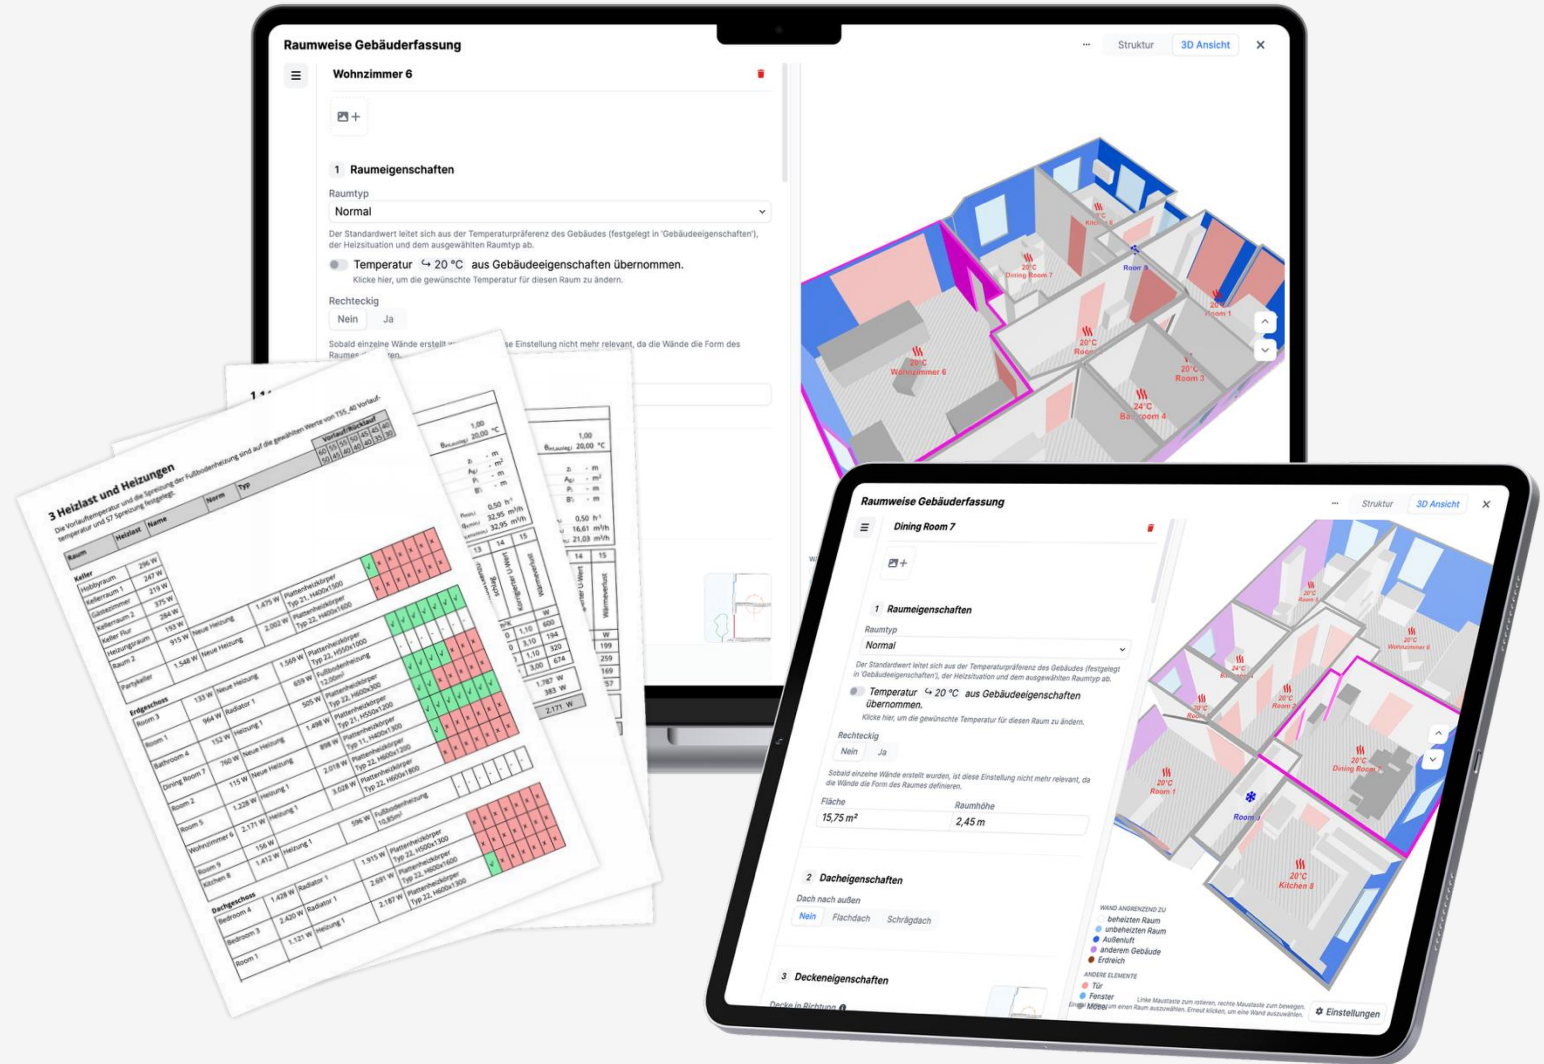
Raumweise Gebäuderfassung

··· Struktur 3D Ansicht ✕

Wohnzimmer 6

1 Raumeigenschaften

Raumtyp

Normal

Der Standardwert leitet sich aus der Temperaturpräferenz des Gebäudes (festgelegt in 'Gebäudeeigenschaften'), der Heizsituation und dem ausgewählten Raumtyp ab.

Temperatur ↪ 20 °C aus Gebäudeeigenschaften übernommen.

Klicke hier, um die gewünschte Temperatur für diesen Raum zu ändern.

Rechteckig

Nein Ja

Sobald einzelne Wände erstellt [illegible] se Einstellung nicht mehr relevant, da die Wände die Form des Raumes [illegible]

20°C Kitchen 8
20°C Dining Room 7
Room 9
20°C Room 1
20°C Room
20°C Wohnzimmer 6
20°C Room 3
24°C Bathroom 4

3 Heizlast und Heizungen

Die Vorlauftemperatur und die Spreizung der Fußbodenheizung sind auf die gewählten Werte von T55,40 Vorlauftemperatur und 57 Spreizung festgelegt.

| Raum | Heizlast | Name | Norm | Typ |
|---|---|---|---|---|
| Keller | | | | |
| Hobbyraum | 296 W | | | |
| Kellerraum 1 | 247 W | | | |
| Gästezimmer | 219 W | | | |
| Kellerraum 2 | 375 W | | | |
| Keller Flur | 284 W | | | |
| Heizungsraum | 193 W | | | |
| Raum 2 | 915 W | Neue Heizung | 1.475 W | Plattenheizkörper Typ 21, H400x1500 |
| Partykeller | 1.548 W | Neue Heizung | 2.002 W | Plattenheizkörper Typ 22, H400x1600 |
| Erdgeschoss | | | | |
| Room 3 | 133 W | Neue Heizung | 1.569 W | Plattenheizkörper Typ 22, H550x1000 |
| Room 1 | 964 W | Radiator 1 | 659 W | Fußbodenheizung 12,00m² |
| Bathroom 4 | 152 W | Heizung 1 | 505 W | Plattenheizkörper Typ 22, H600x300 |
| Dining Room 7 | 760 W | Neue Heizung | 1.498 W | Plattenheizkörper Typ 21, H550x1200 |
| Room 2 | 115 W | Neue Heizung | 898 W | Plattenheizkörper Typ 11, H400x1300 |
| Room 5 | 1.228 W | Heizung 1 | 2.018 W | Plattenheizkörper Typ 22, H600x1200 |
| Wohnzimmer 6 | 2.171 W | Heizung 1 | 3.028 W | Plattenheizkörper Typ 22, H600x1800 |
| Room 9 | 156 W | | 596 W | Fußbodenheizung 10,85m² |
| Kitchen 8 | 1.412 W | Heizung 1 | 1.915 W | Plattenheizkörper Typ 22, H500x1300 |
| Dachgeschoss | | | | |
| Bedroom 4 | 1.428 W | Radiator 1 | 2.691 W | Plattenheizkörper Typ 22, H600x1600 |
| Bedroom 3 | 2.420 W | Radiator 1 | 2.187 W | Plattenheizkörper Typ 22, H600x1300 |
| Room 1 | 1.121 W | Heizung 1 | | |

Vorlauf/Rücklauf
60 55 50 45 40 35
50 45 40 40 35 30

1,00
$\theta_{int}$ 20,00 °C
0,50 h⁻¹
32,95 m³/h
32,95 m³/h
16,61 m³/h
21,03 m³/h
13 14 15
1,10 600
3,10 194
1,10 320
3,00 674
199
259
169
383 W
57
2.171 W

Raumweise Gebäuderfassung

··· Struktur 3D Ansicht ✕

Dining Room 7

1 Raumeigenschaften

Raumtyp

Normal

Der Standardwert leitet sich aus der Temperaturpräferenz des Gebäudes (festgelegt in 'Gebäudeeigenschaften'), der Heizsituation und dem ausgewählten Raumtyp ab.

Temperatur ↪ 20 °C aus Gebäudeeigenschaften übernommen.

Klicke hier, um die gewünschte Temperatur für diesen Raum zu ändern.

Rechteckig

Nein Ja

Sobald einzelne Wände erstellt wurden, ist diese Einstellung nicht mehr relevant, da die Wände die Form des Raumes definieren.

Fläche
15,75 m²

Raumhöhe
2,45 m

2 Dacheigenschaften

Dach nach außen

Nein Flachdach Schrägdach

3 Deckeneigenschaften

Decke in Richtung

20°C Room
20°C Wohnzimmer 6
24°C
20°C Room
20°C Room 2
20°C Dining Room 7
20°C Room 1
Room 3
20°C Kitchen 8

WAND ANGRENZEND ZU
beheizten Raum
unbeheizten Raum
Außenluft
anderem Gebäude
Erdreich
ANDERE ELEMENTE
Tür
Fenster
Möbel

Linke Maustaste zum rotieren, rechte Maustaste zum bewegen. Einmal klicken um einen Raum auszuwählen. Erneut klicken, um eine Wand auszuwählen.

Einstellungen